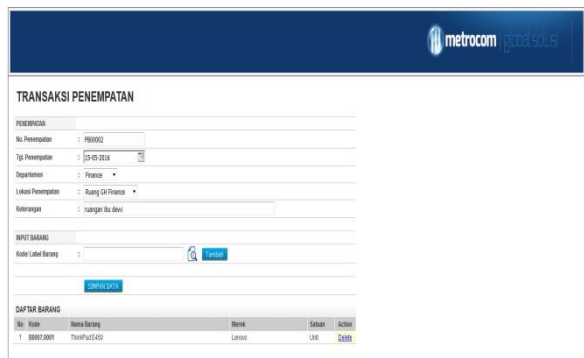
metrocom global solus

TRANSAKSI PENEMPATAN

PENEMPATAN

No. Penempatan : PB00002

Tgl. Penempatan : 15-05-2016

Departemen : Finance

Lokasi Penempatan : Ruang GH Finance

Keterangan : ruangan ibu devi

INPUT BARANG

Kode Label Barang :

Tambah

SIMPAN DATA

DAFTAR BARANG

| No | Kode | Nama Barang | Merek | Satuan | Action |
|---|---|---|---|---|---|
| 1 | BB007.0001 | ThinkPad E450 | Lenovo | Unit | Delete |